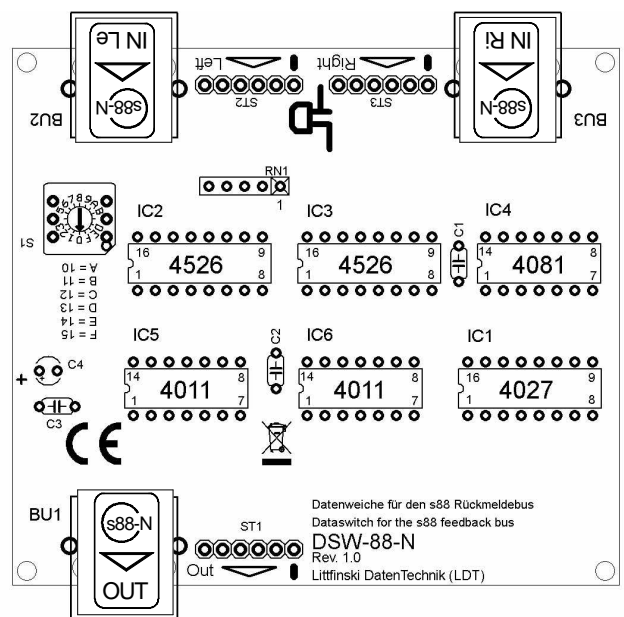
IN Le
s88-N
BU2
Left
ST2
Right
ST3
IN Ri
s88-N
BU3
RN1
1
S1
A = 10
B = 11
C = 12
D = 13
E = 14
F = 15
IC2
16
9
4526
1
8
IC3
16
9
4526
1
8
C1
IC4
14
8
4081
1
7
IC5
14
8
4011
1
7
C2
IC6
14
8
4011
1
7
IC1
16
9
4027
1
8
+
C4
C3
CE
BU1
s88-N
OUT
ST1
Out
Datenweiche für den s88 Rückmeldebus
Dataswitch for the s88 feedback bus
DSW-88-N
Rev. 1.0
Littfinski DatenTechnik (LDT)